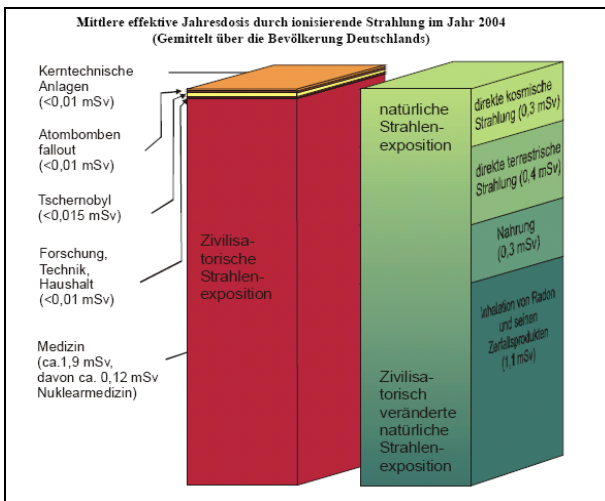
Mittlere effektive Jahresdosis durch ionisierende Strahlung im Jahr 2004
(Gemittelt über die Bevölkerung Deutschlands)

Kerntechnische Anlagen
(<0,01 mSv)

Atombomben fallout
(<0,01 mSv)

Tschernobyl
(<0,015 mSv)

Forschung, Technik, Haushalt
(<0,01 mSv)

Medizin
(ca.1,9 mSv, davon ca. 0,12 mSv Nuklearmedizin)

Zivilisatorische Strahlenexposition

natürliche Strahlenexposition

direkte kosmische Strahlung (0,3 mSv)

direkte terrestrische Strahlung (0,4 mSv)

Nahrung
(0,3 mSv)

Inhalation von Radon und seinen Zerfallsprodukten
(1,1 mSv)

Zivilisatorisch veränderte natürliche Strahlenexposition